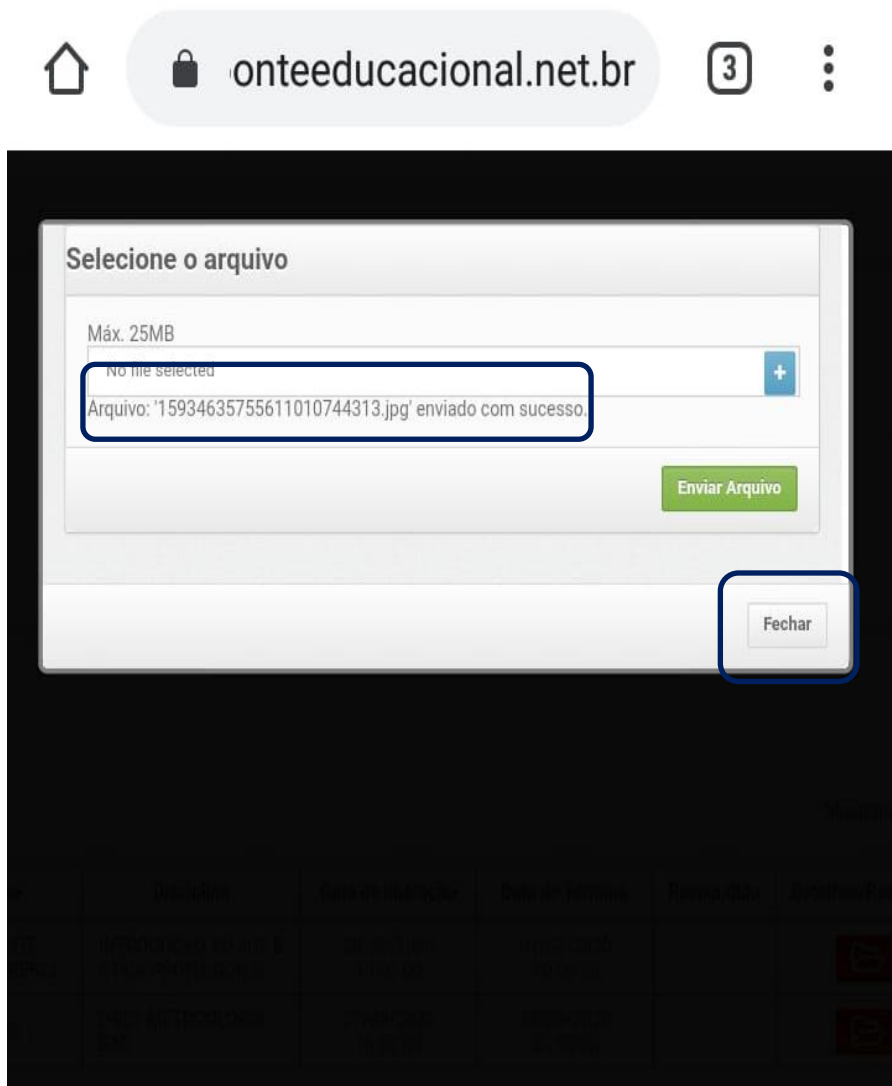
onteeducacional.net.br

3

Selecione o arquivo

Máx. 25MB

No file selected

+

Arquivo: '1593463575561101074431​3.jpg' enviado com sucesso.

Enviar Arquivo

Fechar

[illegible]

| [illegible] | Disciplina | Data de Publicação | Data de Término | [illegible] | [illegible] |
|---|---|---|---|---|---|
| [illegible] | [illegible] | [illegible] | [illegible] | | |
| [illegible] | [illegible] | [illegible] | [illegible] | | |